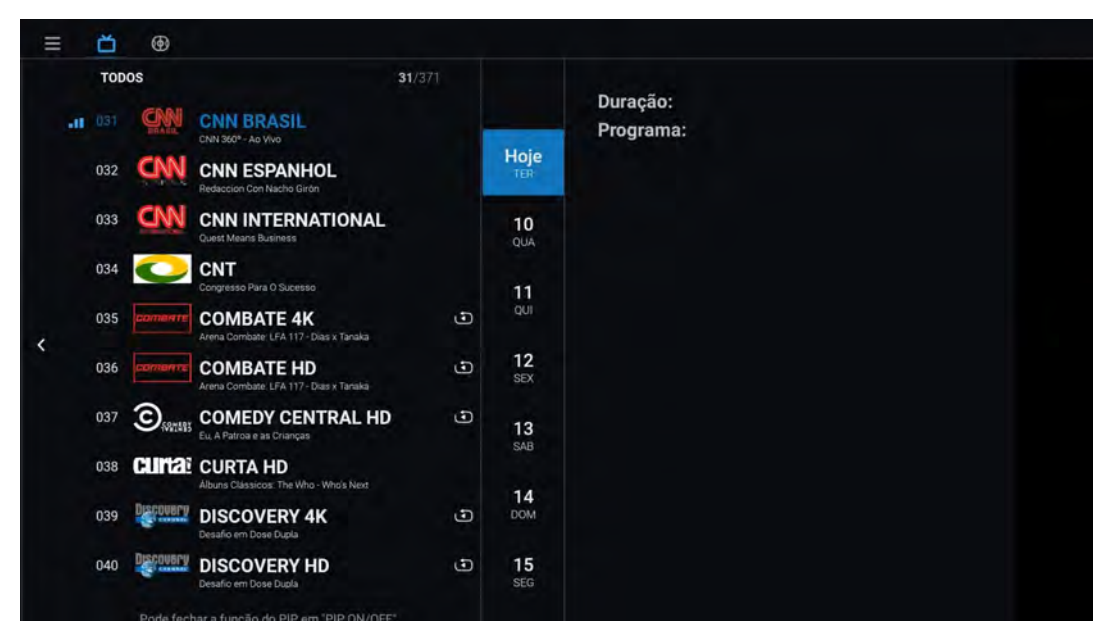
TODOS 31/371

031 CNN BRASIL
CNN 360° - Ao Vivo

032 CNN ESPANHOL
Redaccion Con Nacho Girón

033 CNN INTERNATIONAL
Quest Means Business

034 CNT
Congresso Para O Sucesso

035 COMBATE 4K
Arena Combate: LFA 117 - Dias x Tanaka

036 COMBATE HD
Arena Combate: LFA 117 - Dias x Tanaka

037 COMEDY CENTRAL HD
Eu, A Patroa e as Crianças

038 CURTA HD
Álbuns Clássicos: The Who - Who's Next

039 DISCOVERY 4K
Desafio em Dose Dupla

040 DISCOVERY HD
Desafio em Dose Dupla

Pode fechar a função do PIP em "PIP ON/OFF"

Hoje
TER

10
QUA

11
QUI

12
SEX

13
SAB

14
DOM

15
SEG

Duração:
Programa: